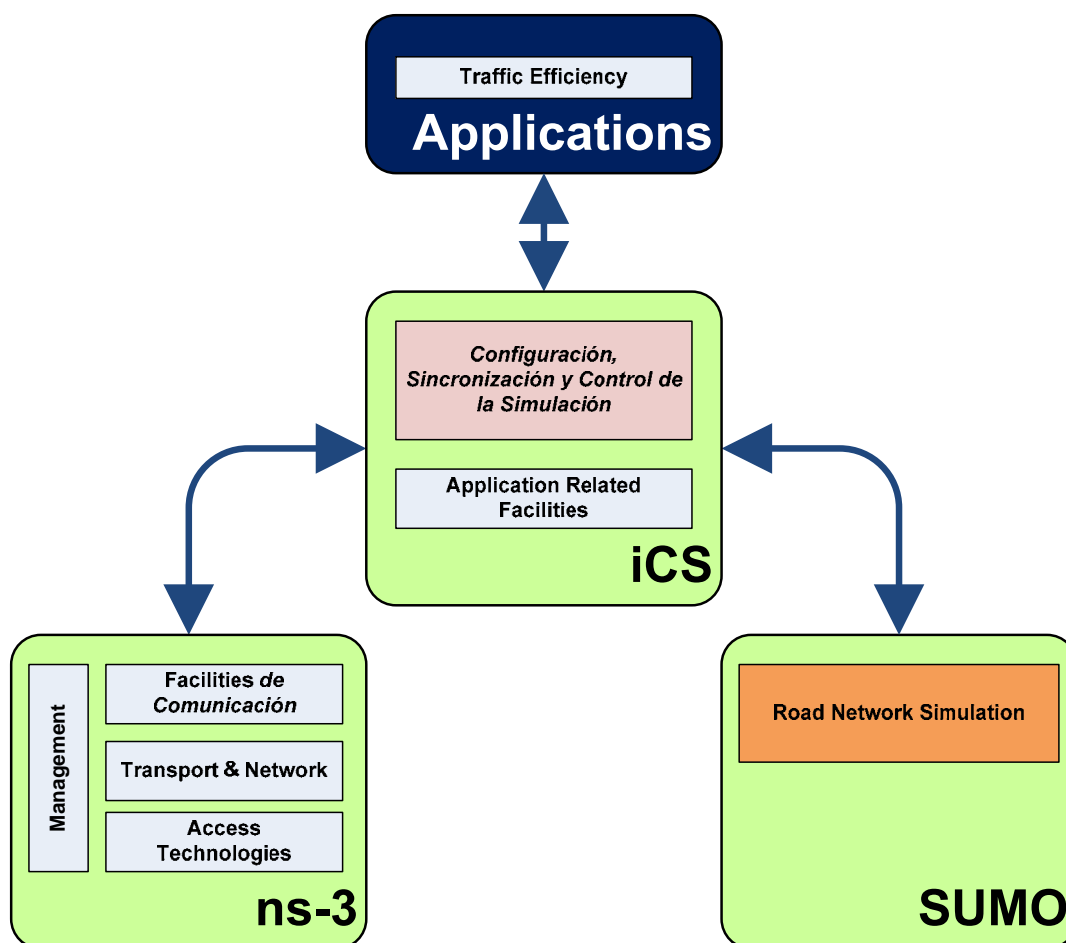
Traffic Efficiency

Applications

Configuración, Sincronización y Control de la Simulación

Application Related Facilities

iCS

Management

Facilities de Comunicación

Transport & Network

Access Technologies

ns-3

Road Network Simulation

SUMO